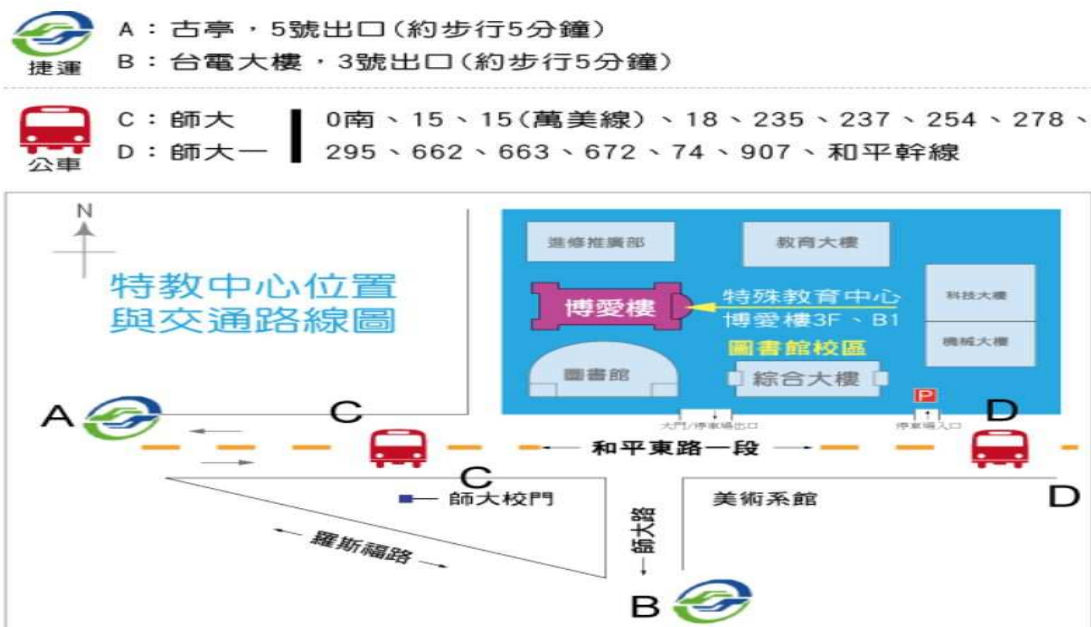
捷運
A：古亭，5號出口（約步行5分鐘）
B：台電大樓，3號出口（約步行5分鐘）

公車
C：師大
D：師大一
0南、15、15（萬美線）、18、235、237、254、278、295、662、663、672、74、907、和平幹線

N

特教中心位置
與交通路線圖

進修推廣部
教育大樓
博愛樓
特殊教育中心
博愛樓3F、B1
科技大樓
機械大樓
圖書館
圖書館校區
綜合大樓
P
大門/停車場出口
停車場入口

A
C
D
和平東路一段
C
師大校門
美術系館
D
羅斯福路
師大路
B